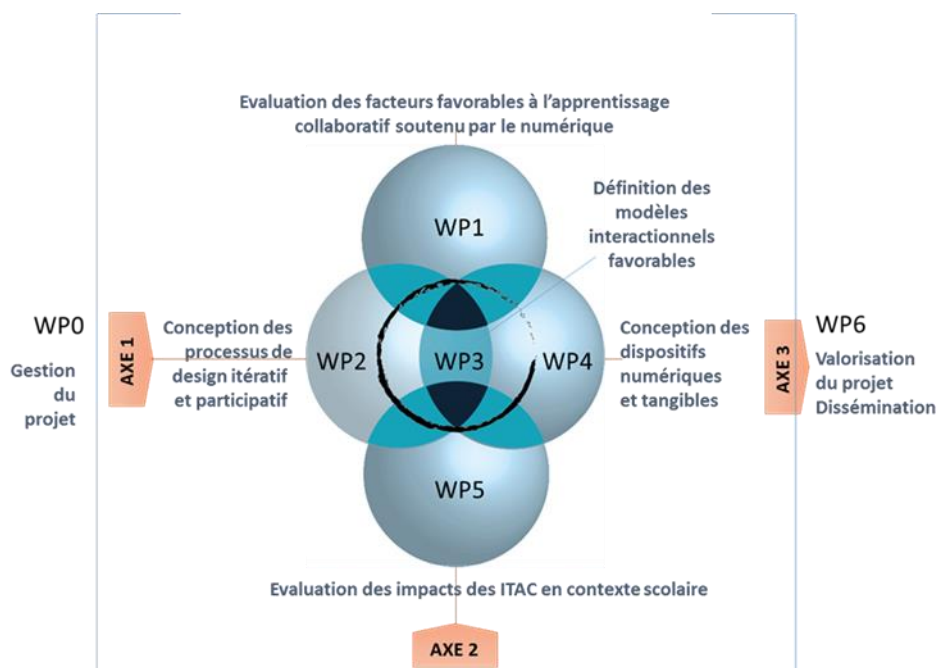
Evaluation des facteurs favorables à l'apprentissage collaboratif soutenu par le numérique

Définition des modèles interactionnels favorables

WP1

WP0

Gestion du projet

AXE 1

Conception des processus de design itératif et participatif

WP2

WP3

WP4

Conception des dispositifs numériques et tangibles

AXE 3

WP6

Valorisation du projet Dissémination

WP5

Evaluation des impacts des ITAC en contexte scolaire

AXE 2